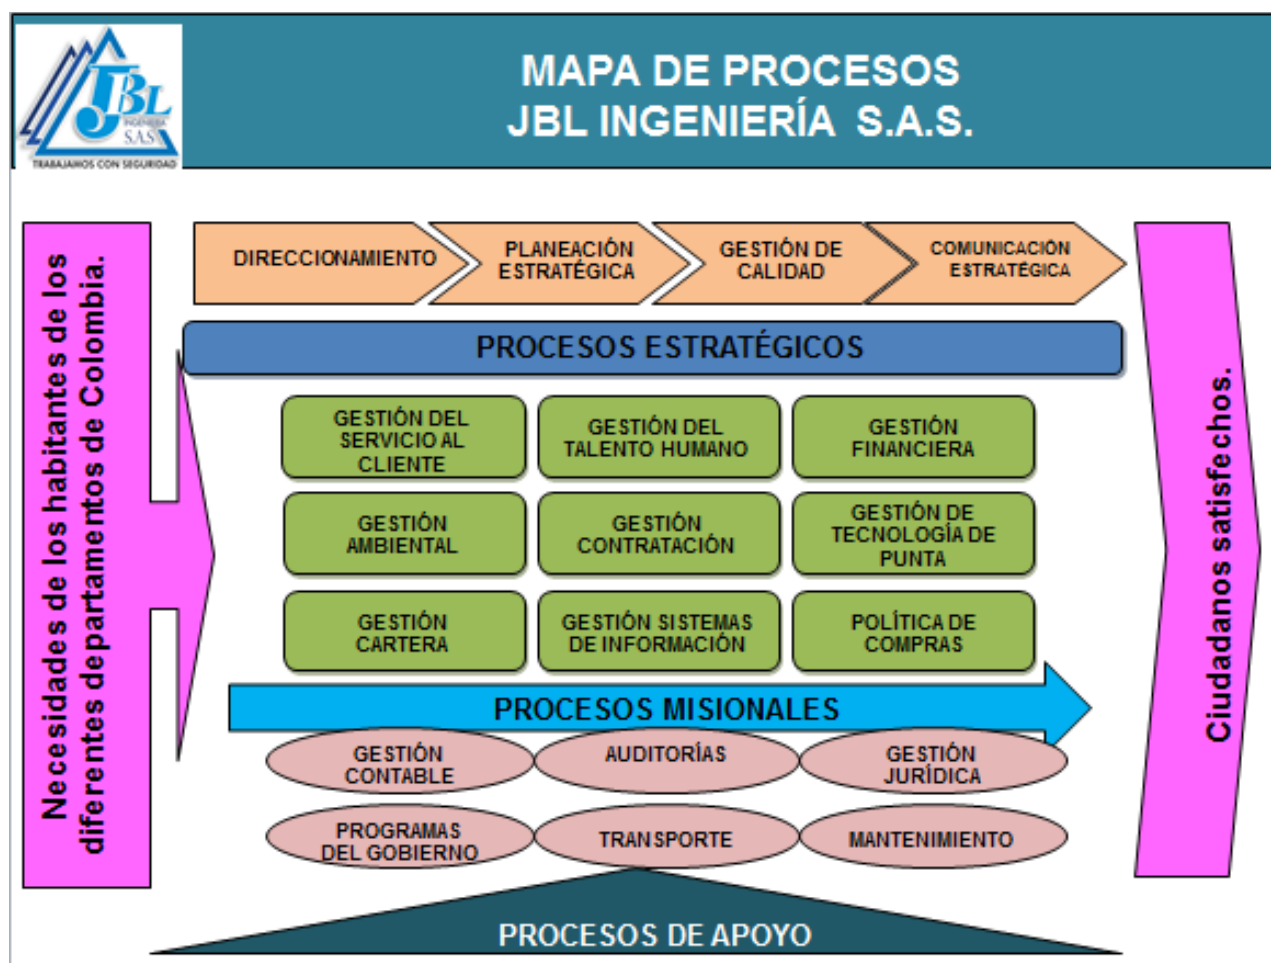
JBL INGENIERÍA S.A.S.
TRABAJAMOS CON SEGURIDAD

MAPA DE PROCESOS
JBL INGENIERÍA S.A.S.

Necesidades de los habitantes de los diferentes departamentos de Colombia.

DIRECCIONAMIENTO
PLANEACIÓN ESTRATÉGICA
GESTIÓN DE CALIDAD
COMUNICACIÓN ESTRATÉGICA

PROCESOS ESTRATÉGICOS

GESTIÓN DEL SERVICIO AL CLIENTE
GESTIÓN DEL TALENTO HUMANO
GESTIÓN FINANCIERA
GESTIÓN AMBIENTAL
GESTIÓN CONTRATACIÓN
GESTIÓN DE TECNOLOGÍA DE PUNTA
GESTIÓN CARTERA
GESTIÓN SISTEMAS DE INFORMACIÓN
POLÍTICA DE COMPRAS

PROCESOS MISIONALES

GESTIÓN CONTABLE
AUDITORÍAS
GESTIÓN JURÍDICA
PROGRAMAS DEL GOBIERNO
TRANSPORTE
MANTENIMIENTO

PROCESOS DE APOYO

Ciudadanos satisfechos.